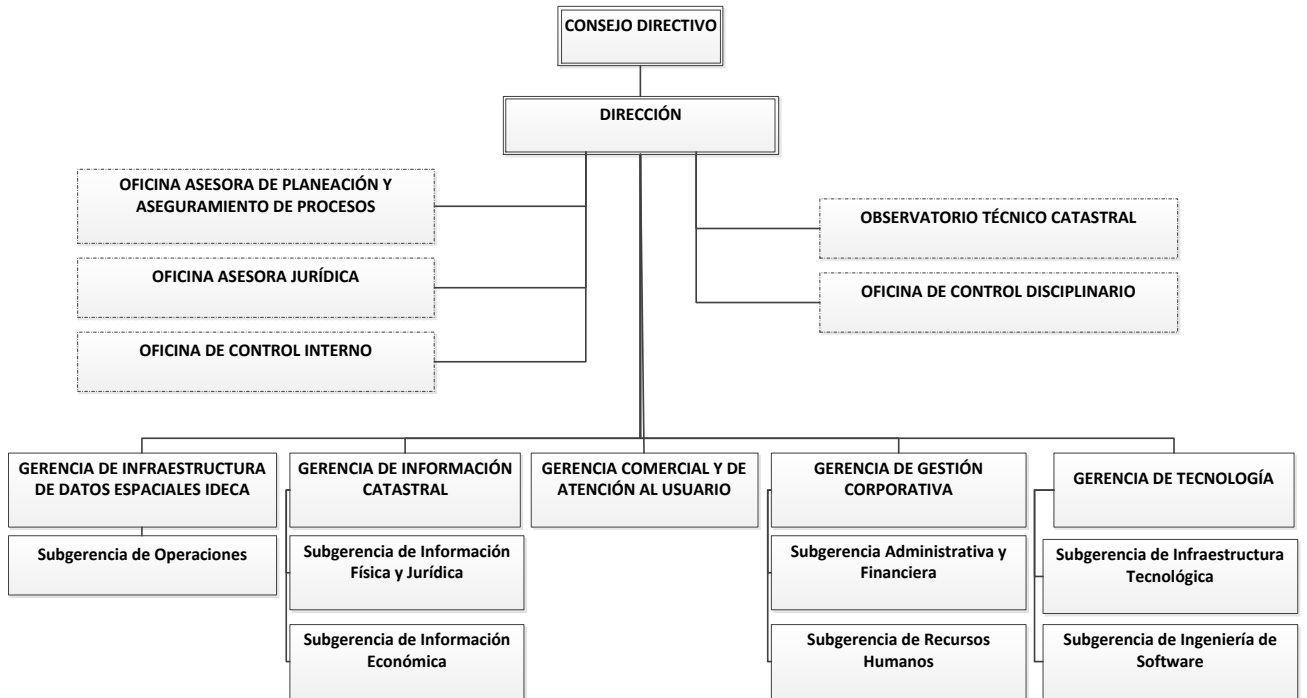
CONSEJO DIRECTIVO

DIRECCIÓN

OFICINA ASESORA DE PLANEACIÓN Y ASEGURAMIENTO DE PROCESOS

OFICINA ASESORA JURÍDICA

OFICINA DE CONTROL INTERNO

OBSERVATORIO TÉCNICO CATASTRAL

OFICINA DE CONTROL DISCIPLINARIO

GERENCIA DE INFRAESTRUCTURA DE DATOS ESPACIALES IDECA

Subgerencia de Operaciones

GERENCIA DE INFORMACIÓN CATASTRAL

Subgerencia de Información Física y Jurídica

Subgerencia de Información Económica

GERENCIA COMERCIAL Y DE ATENCIÓN AL USUARIO

GERENCIA DE GESTIÓN CORPORATIVA

Subgerencia Administrativa y Financiera

Subgerencia de Recursos Humanos

GERENCIA DE TECNOLOGÍA

Subgerencia de Infraestructura Tecnológica

Subgerencia de Ingeniería de Software